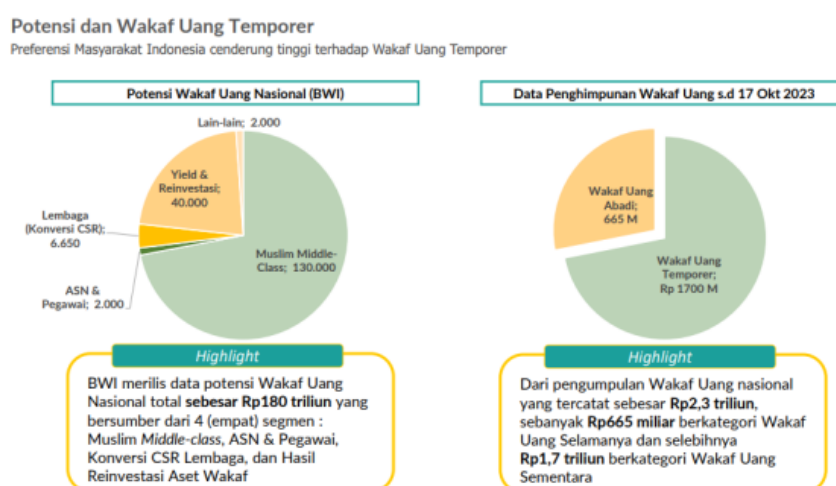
Potensi dan Wakaf Uang Temporer

Preferensi Masyarakat Indonesia cenderung tinggi terhadap Wakaf Uang Temporer

Potensi Wakaf Uang Nasional (BWI)

Lain-lain; 2.000

Yield & Reinvestasi; 40.000

Lembaga (Konversi CSR); 6.650

ASN & Pegawai; 2.000

Muslim Middle-Class; 130.000

Highlight

BWI merilis data potensi Wakaf Uang Nasional total **sebesar Rp180 triliun** yang bersumber dari 4 (empat) segmen : Muslim *Middle-class*, ASN & Pegawai, Konversi CSR Lembaga, dan Hasil Reinvestasi Aset Wakaf

Data Penghimpunan Wakaf Uang s.d 17 Okt 2023

Wakaf Uang Abadi; 665 M

Wakaf Uang Temporer; Rp 1700 M

Highlight

Dari pengumpulan Wakaf Uang nasional yang tercatat sebesar **Rp2,3 triliun**, sebanyak **Rp665 miliar** berkategori Wakaf Uang Selamanya dan selebihnya **Rp1,7 triliun** berkategori Wakaf Uang Sementara